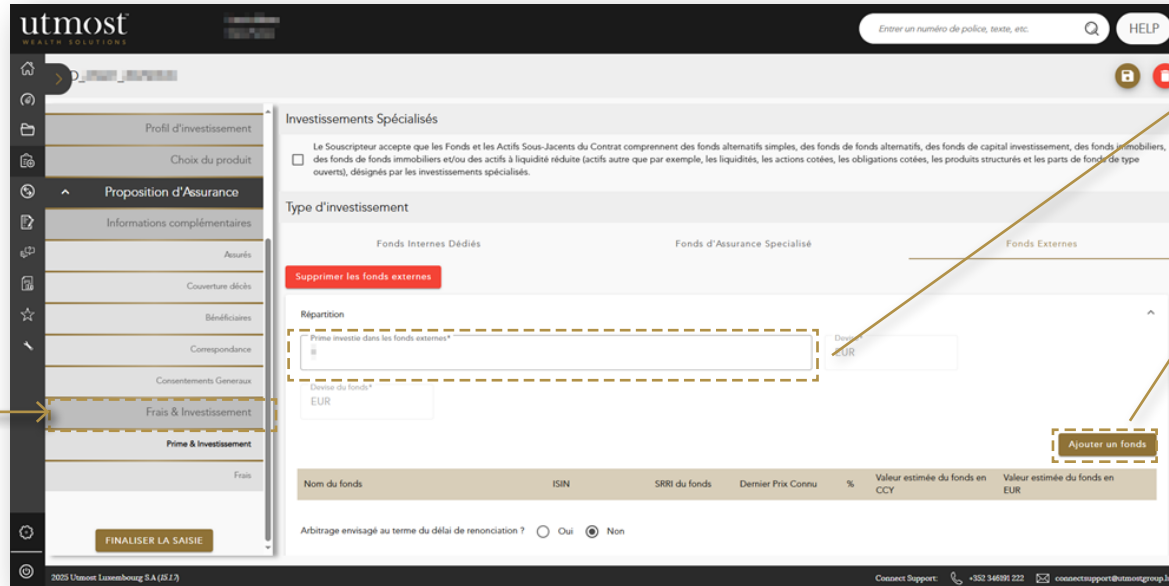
utmost
WEALTH SOLUTIONS

Entrer un numéro de police, texte, etc.

HELP

Profil d'investissement

Choix du produit

Proposition d'Assurance

Informations complémentaires

Assurés

Couverture décès

Bénéficiaires

Correspondance

Consentements Generaux

Frais & Investissement

Prime & Investissement

Frais

FINALISER LA SAISIE

Investissements Spécialisés

Le Souscripteur accepte que les Fonds et les Actifs Sous-Jacents du Contrat comprennent des fonds alternatifs simples, des fonds de fonds alternatifs, des fonds de capital investissement, des fonds immobiliers, des fonds de fonds immobiliers et/ou des actifs à liquidité réduite (actifs autre que par exemple, les liquidités, les actions cotées, les obligations cotées, les produits structurés et les parts de fonds de type ouverts), désignés par les investissements spécialisés.

Type d'investissement

Fonds Internes Dédiés

Fonds d'Assurance Specialisé

Fonds Externes

Supprimer les fonds externes

Répartition

Prime investie dans les fonds externes*

0

Devise

EUR

Devise du fonds*

EUR

Ajouter un fonds

| Nom du fonds | ISIN | SRRI du fonds | Dernier Prix Connu | % | Valeur estimée du fonds en CCY | Valeur estimée du fonds en EUR |
|---|---|---|---|---|---|---|

Arbitrage envisagé au terme du délai de renonciation ? Oui Non

2025 Utmost Luxembourg S.A (15.1.7)

Connect Support: +352 346191 222 connectsupport@utmostgroup.l